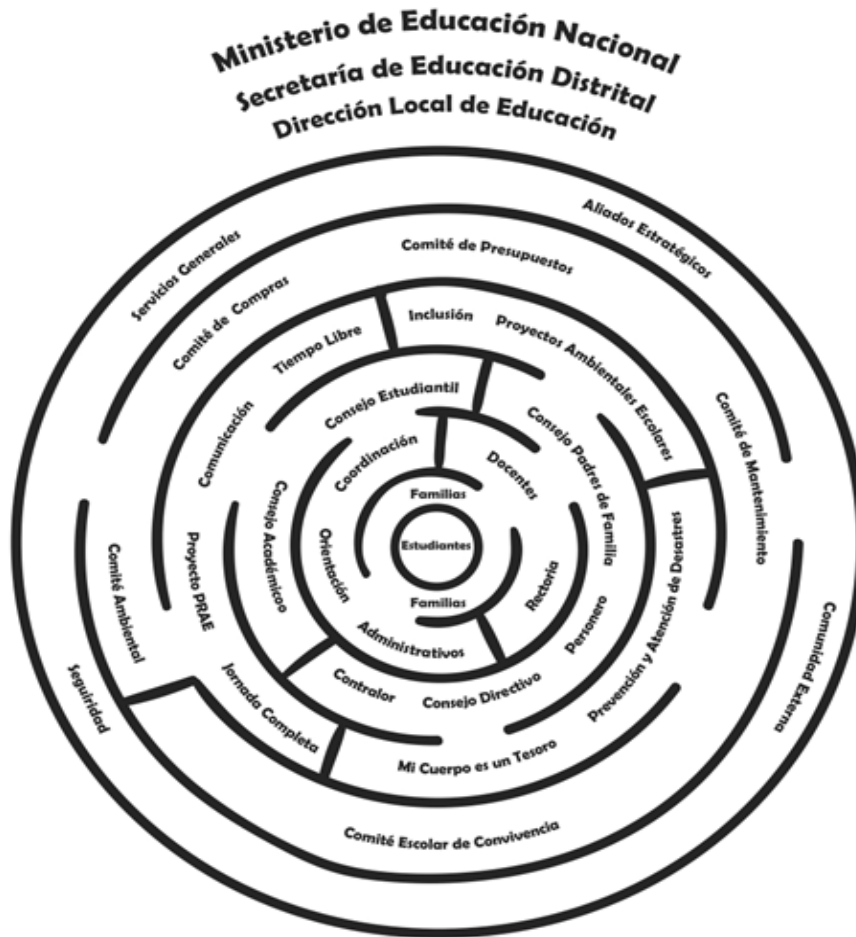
Ministerio de Educación Nacional
Secretaría de Educación Distrital
Dirección Local de Educación

Aliados Estratégicos
Servicios Generales
Comité de Presupuestos
Comité de Compras
Inclusión
Proyectos Ambientales Escolares
Tiempo Libre
Comité de Mantenimiento
Comunicación
Consejo Estudiantil
Consejo Padres de Familia
Coordinación
Docentes
Familias
Consejo Académico
Estudiantes
Prevención y Atención de Desastres
Orientación
Familias
Rectoría
Proyecto PRAE
Comité Ambiental
Personero
Administrativos
Comunidad Externa
Contralor
Consejo Directivo
Seguridad
Jornada Completa
Mi Cuerpo es un Tesoro
Comité Escolar de Convivencia